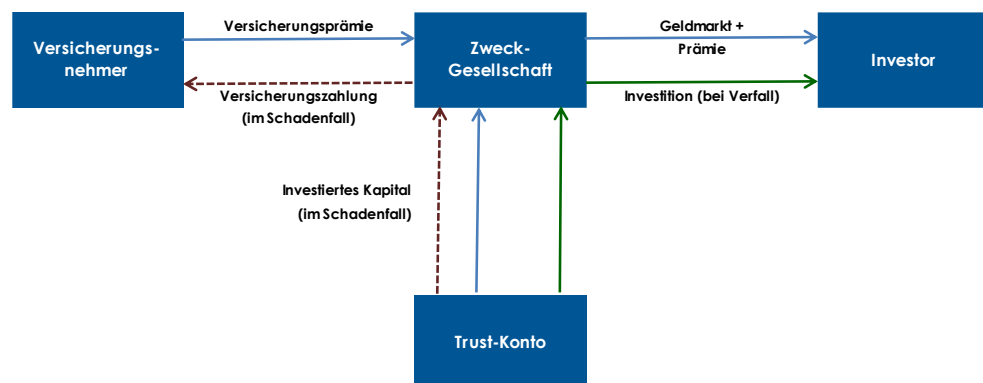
Versicherungsnehmer

Versicherungsprämie

Versicherungszahlung (im Schadenfall)

Zweck-Gesellschaft

Geldmarkt + Prämie

Investition (bei Verfall)

Investor

Investiertes Kapital (im Schadenfall)

Trust-Konto